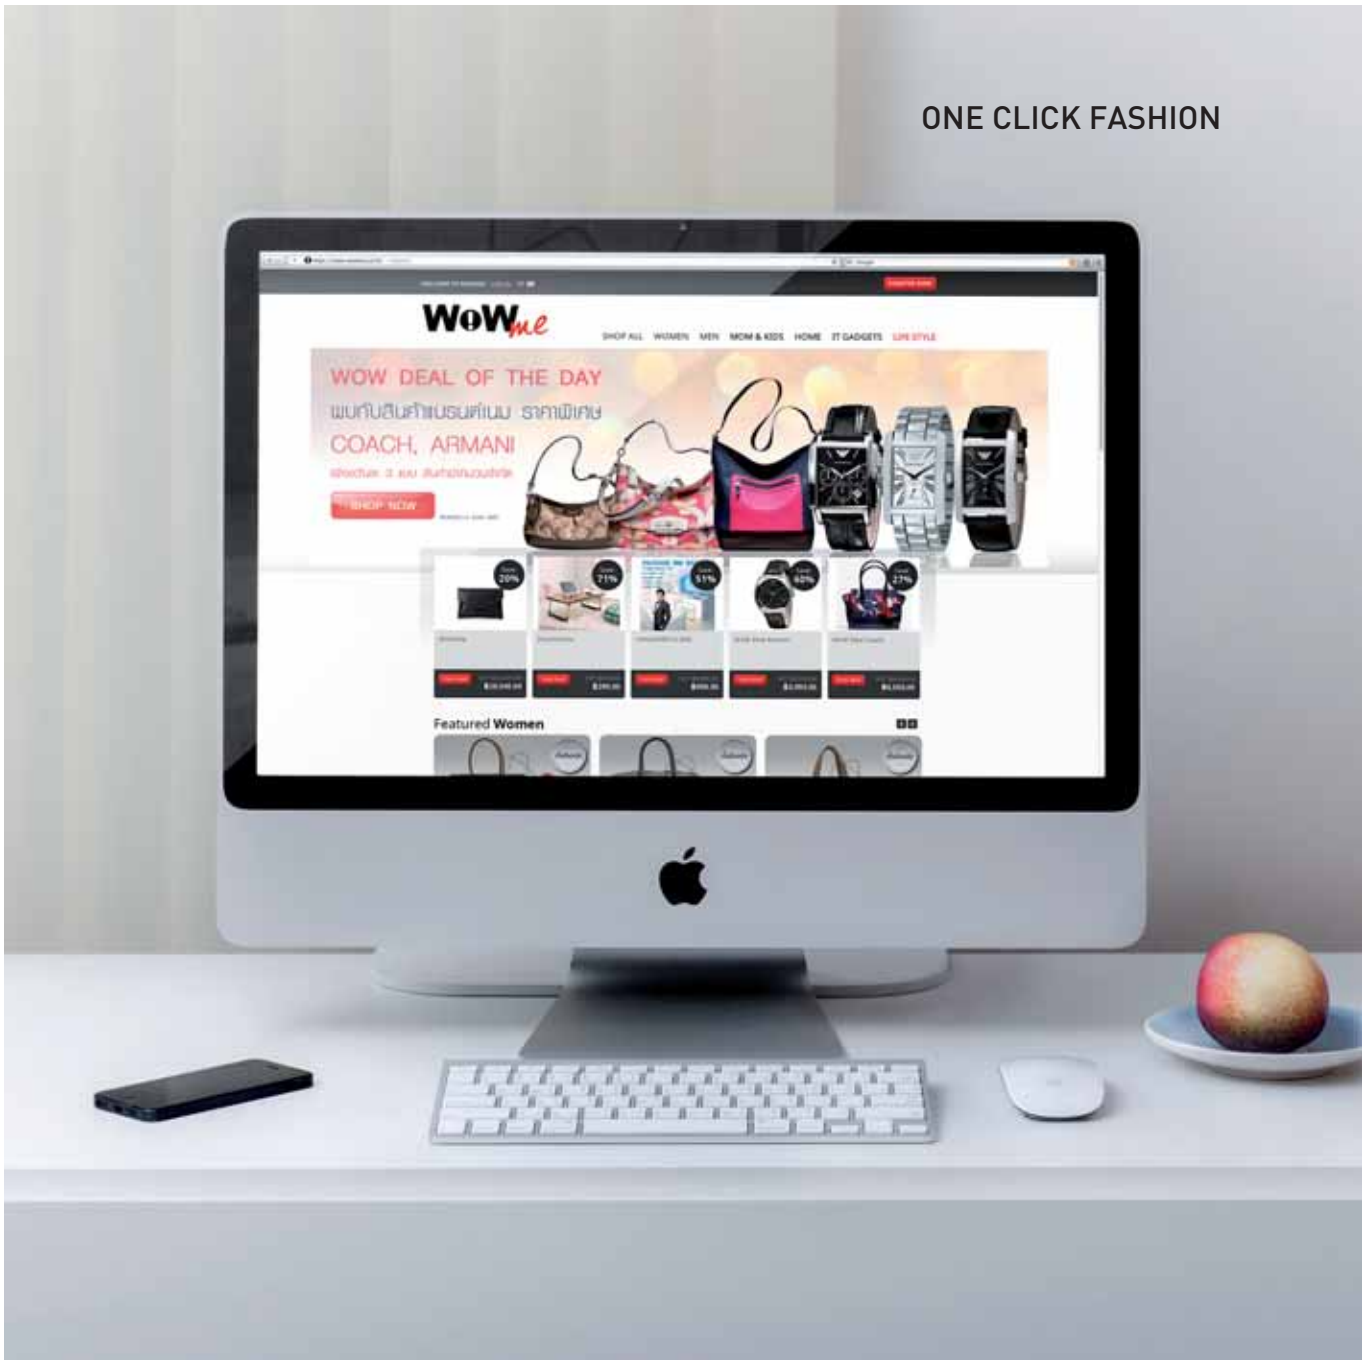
ONE CLICK FASHION

WoW me

SHOP ALL WOMEN MEN MOM & KIDS HOME IT GADGETS LIFE STYLE

WOW DEAL OF THE DAY

พบกับสินค้าแบรนด์เนม ราคาพิเศษ

COACH, ARMANI

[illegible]

SHOP NOW

20%

71%

51%

60%

27%

Featured Women